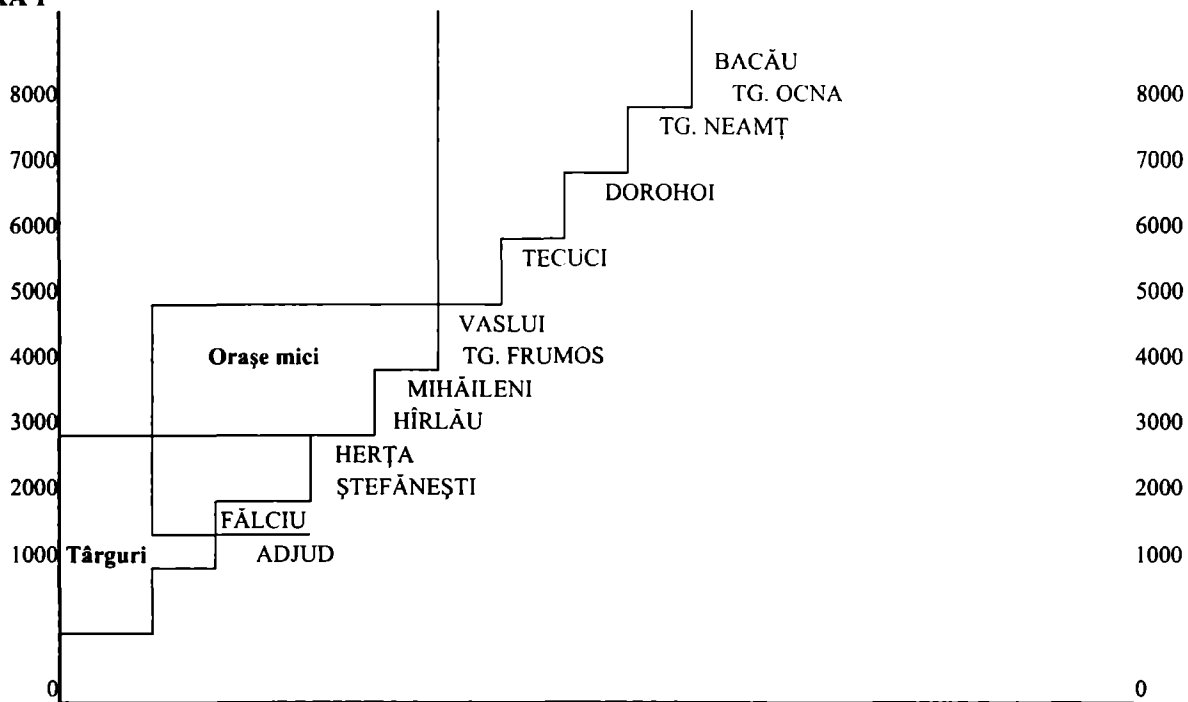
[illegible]

BACĂU
TG. OCNA
TG. NEAMȚ
DOROHOI
TECUCI
VASLUI
TG. FRUMOS
MIHĂILENI
HÎRLĂU
HERȚA
ȘTEFĂNEȘTI
FĂLCIU
ADJUD

Orașe mici

Târguri

8000
7000
6000
5000
4000
3000
2000
1000
0

8000
7000
6000
5000
4000
3000
2000
1000
0